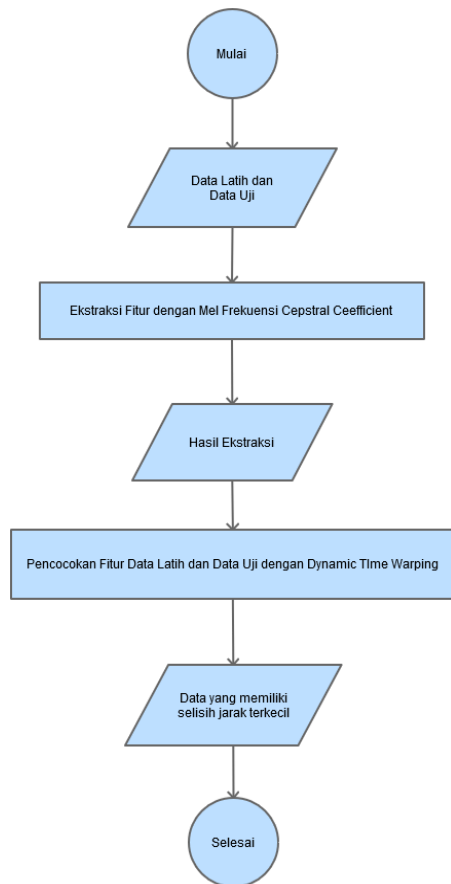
Mulai

Data Latih dan
Data Uji

Ekstraksi Fitur dengan Mel Frekuensi Cepstral Ceefficient

Hasil Ekstraksi

Pencocokan Fitur Data Latih dan Data Uji dengan Dynamic TIme Warping

Data yang memiliki
selisih jarak terkecil

Selesai